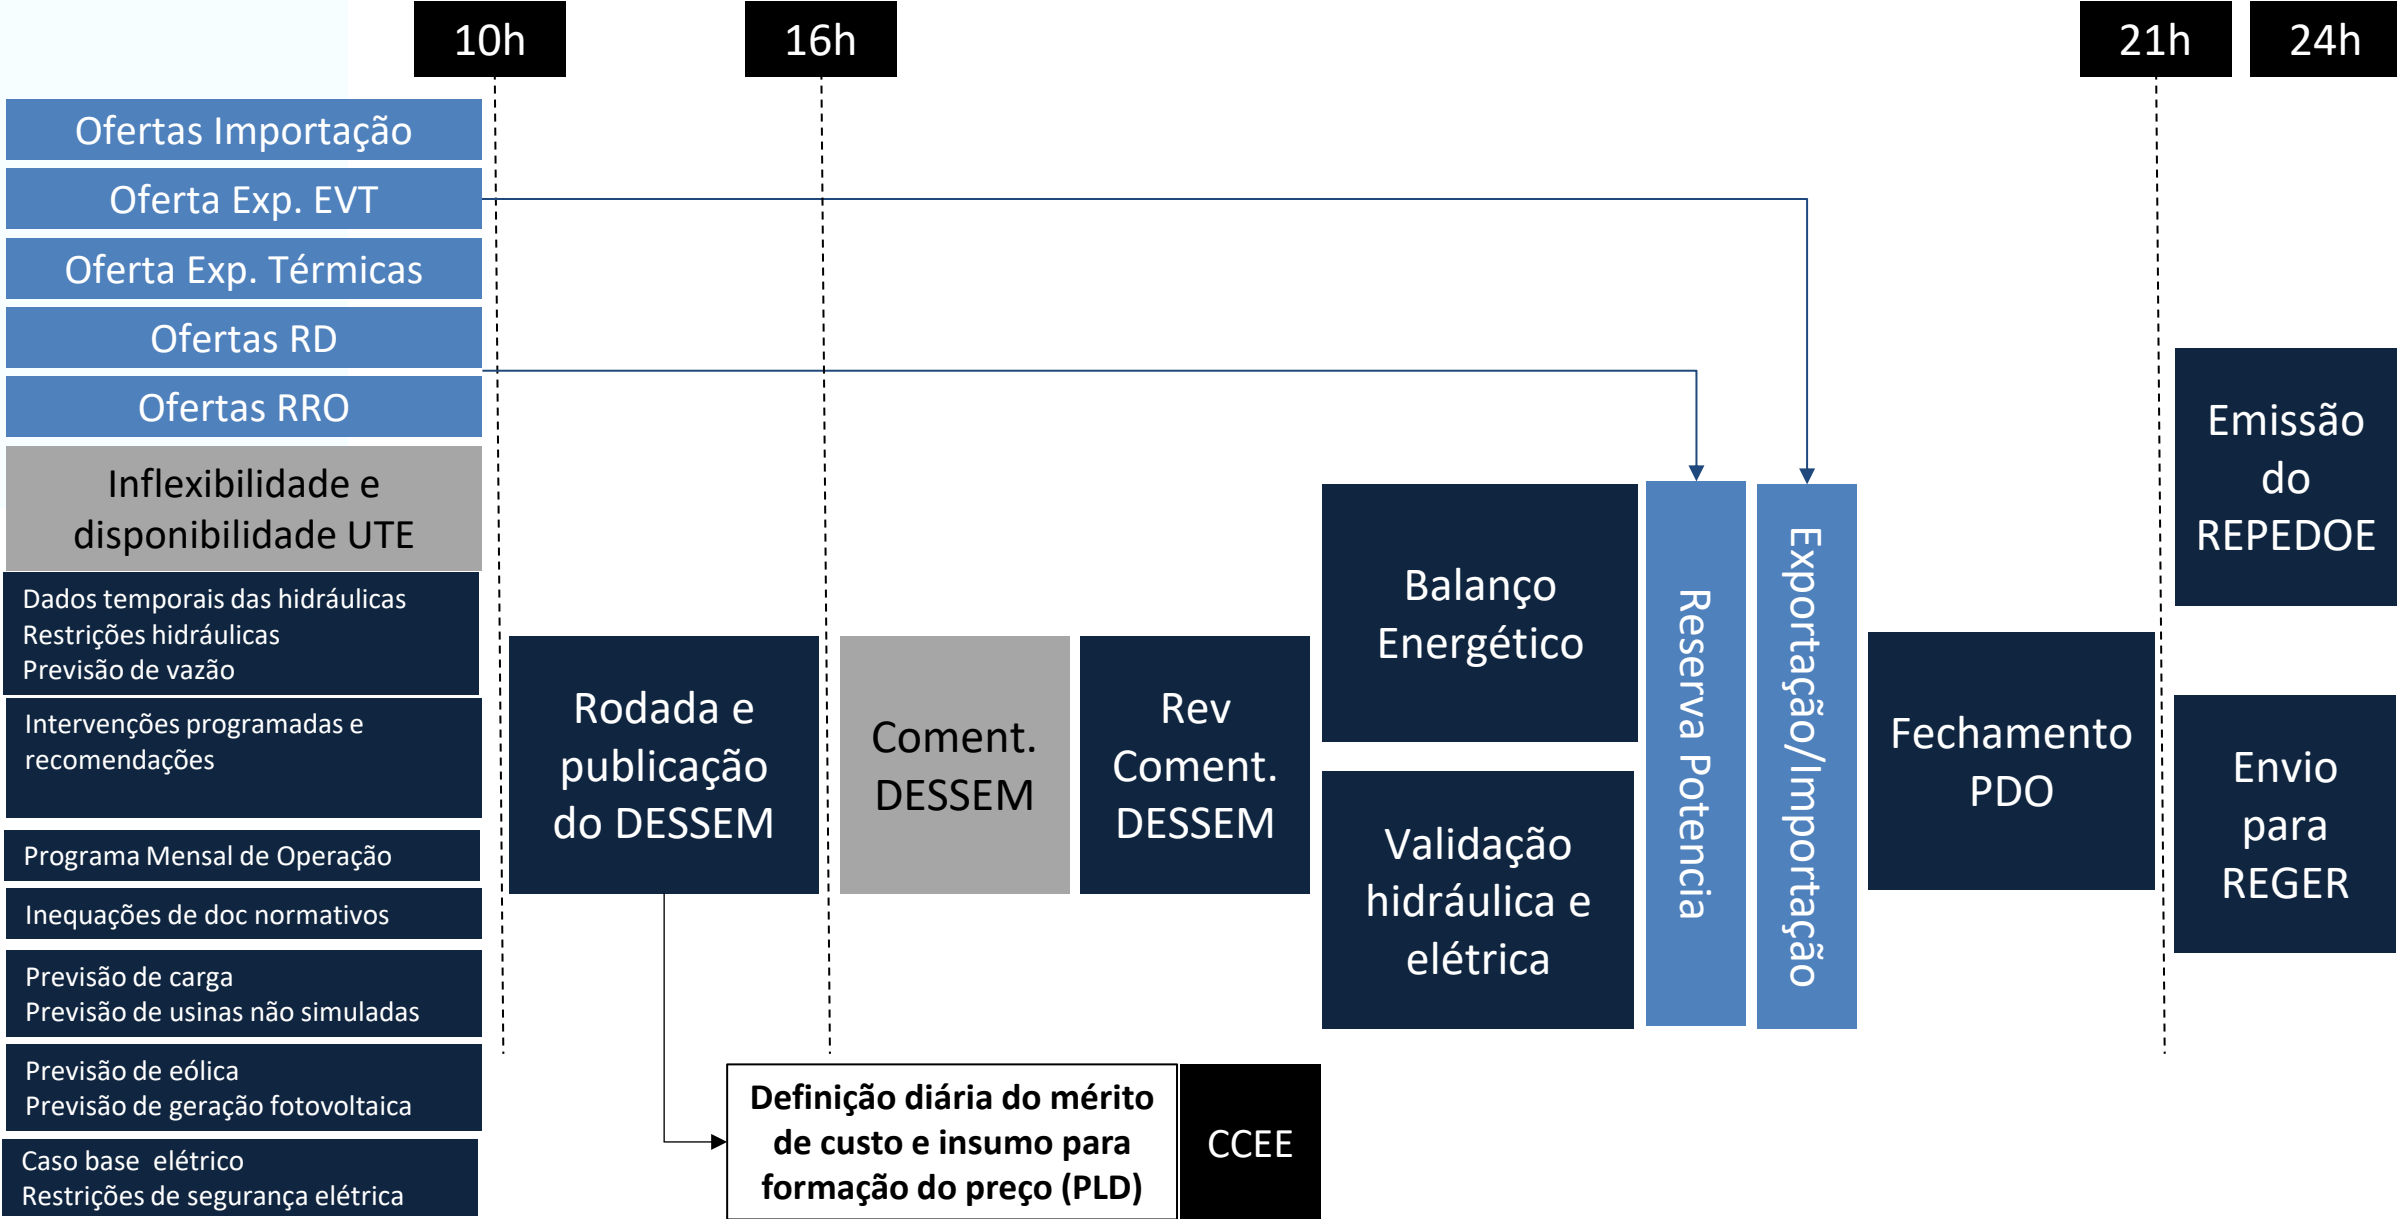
10h

16h

21h

24h

Ofertas Importação

Oferta Exp. EVT

Oferta Exp. Térmicas

Ofertas RD

Ofertas RRO

Inflexibilidade e disponibilidade UTE

Dados temporais das hidráulicas
Restrições hidráulicas
Previsão de vazão

Intervenções programadas e recomendações

Programa Mensal de Operação

Inequações de doc normativos

Previsão de carga
Previsão de usinas não simuladas

Previsão de eólica
Previsão de geração fotovoltaica

Caso base elétrico
Restrições de segurança elétrica

Rodada e publicação do DESSEM

Coment. DESSEM

Rev Coment. DESSEM

Balanço Energético

Validação hidráulica e elétrica

Reserva Potencia

Exportação/Importação

Fechamento PDO

Emissão do REPEDOE

Envio para REGER

Definição diária do mérito de custo e insumo para formação do preço (PLD)

CCEE